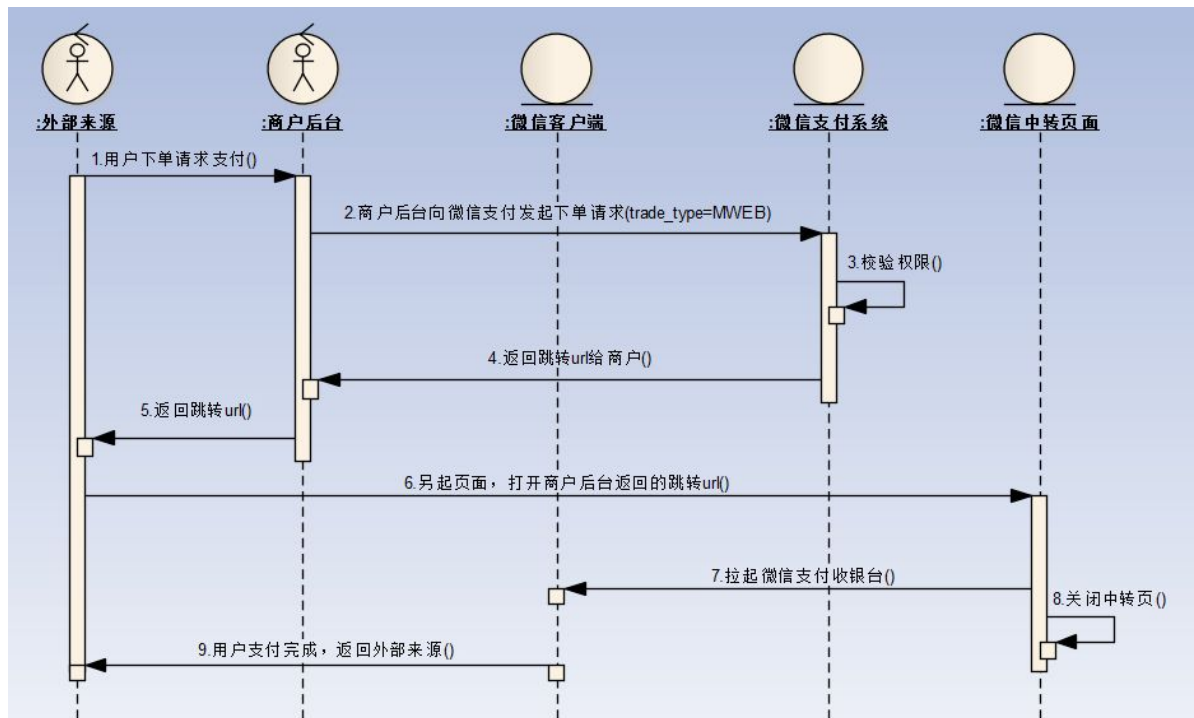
:外部来源

:商户后台

:微信客户端

:微信支付系统

:微信中转页面

1.用户下单请求支付()

2.商户后台向微信支付发起下单请求(trade_type=MWEB)

3.校验权限()

4.返回跳转url给商户()

5.返回跳转url()

6.另起页面，打开商户后台返回的跳转url()

7.拉起微信支付收银台()

8.关闭中转页()

9.用户支付完成，返回外部来源()